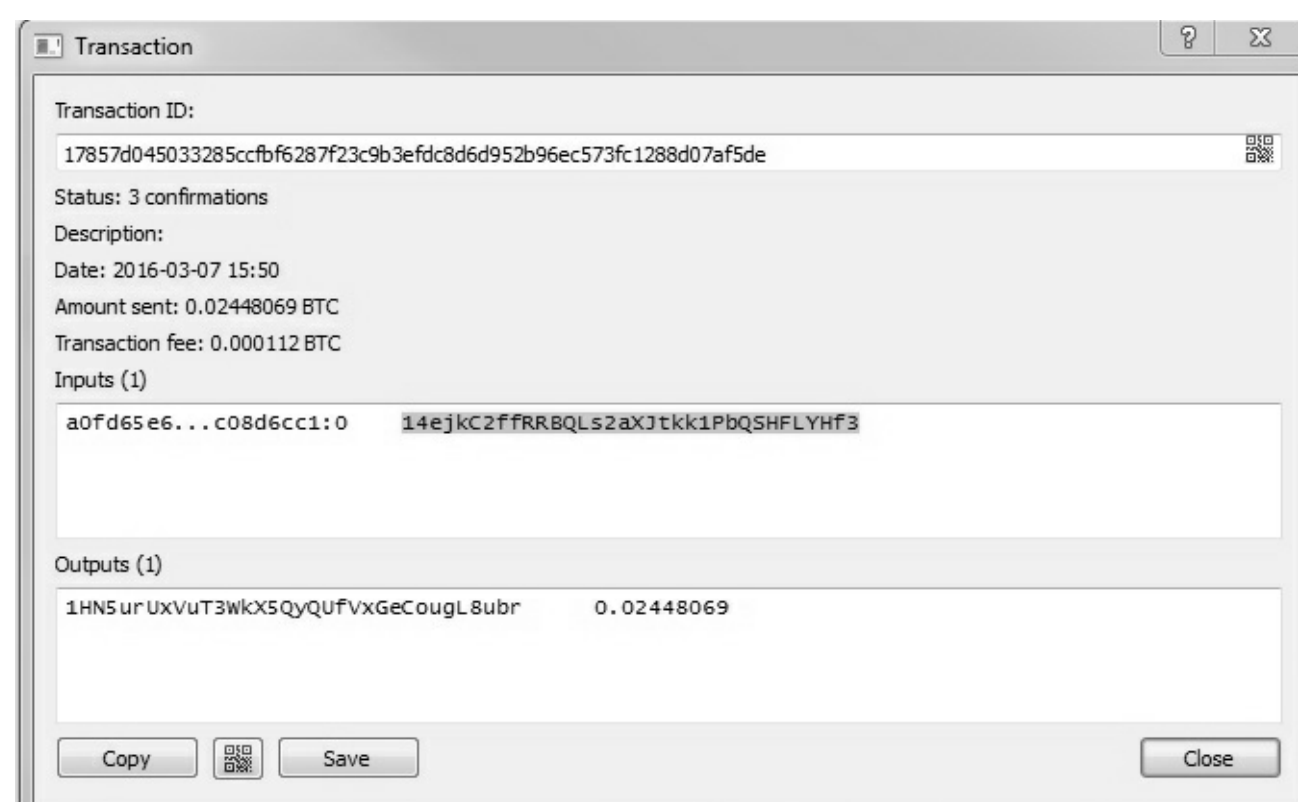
Transaction

?

Transaction ID:

17857d045033285ccfbf6287f23c9b3efdc8d6d952b96ec573fc1288d07af5de

Status: 3 confirmations

Description:

Date: 2016-03-07 15:50

Amount sent: 0.02448069 BTC

Transaction fee: 0.000112 BTC

Inputs (1)

a0fd65e6...c08d6cc1:0 14ejkC2ffRRBQLs2aXJtkk1PbQSHFLYHf3

Outputs (1)

1HN5urUxVuT3WkX5QyQUfVxGeCougL8ubr 0.02448069

Copy

Save

Close